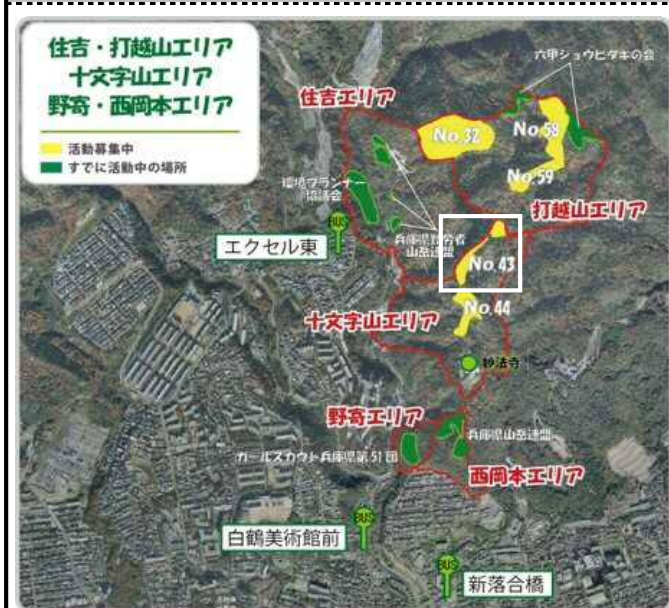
住吉・打越山エリア
十文字山エリア
野寄・西岡本エリア

活動募集中
すでに活動中の場所

六甲ジョウビタキの会

住吉エリア

No.32
No.58
No.59

環境プランナー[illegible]

打越山エリア

BUS
エクセル東

兵庫県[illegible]山岳連盟

No.43
No.44

十文字山エリア

妙法寺

野寄エリア

兵庫県山岳連盟

ガールスカウト兵庫県第51団

西岡本エリア

BUS
白鶴美術館前

BUS
新落合橋